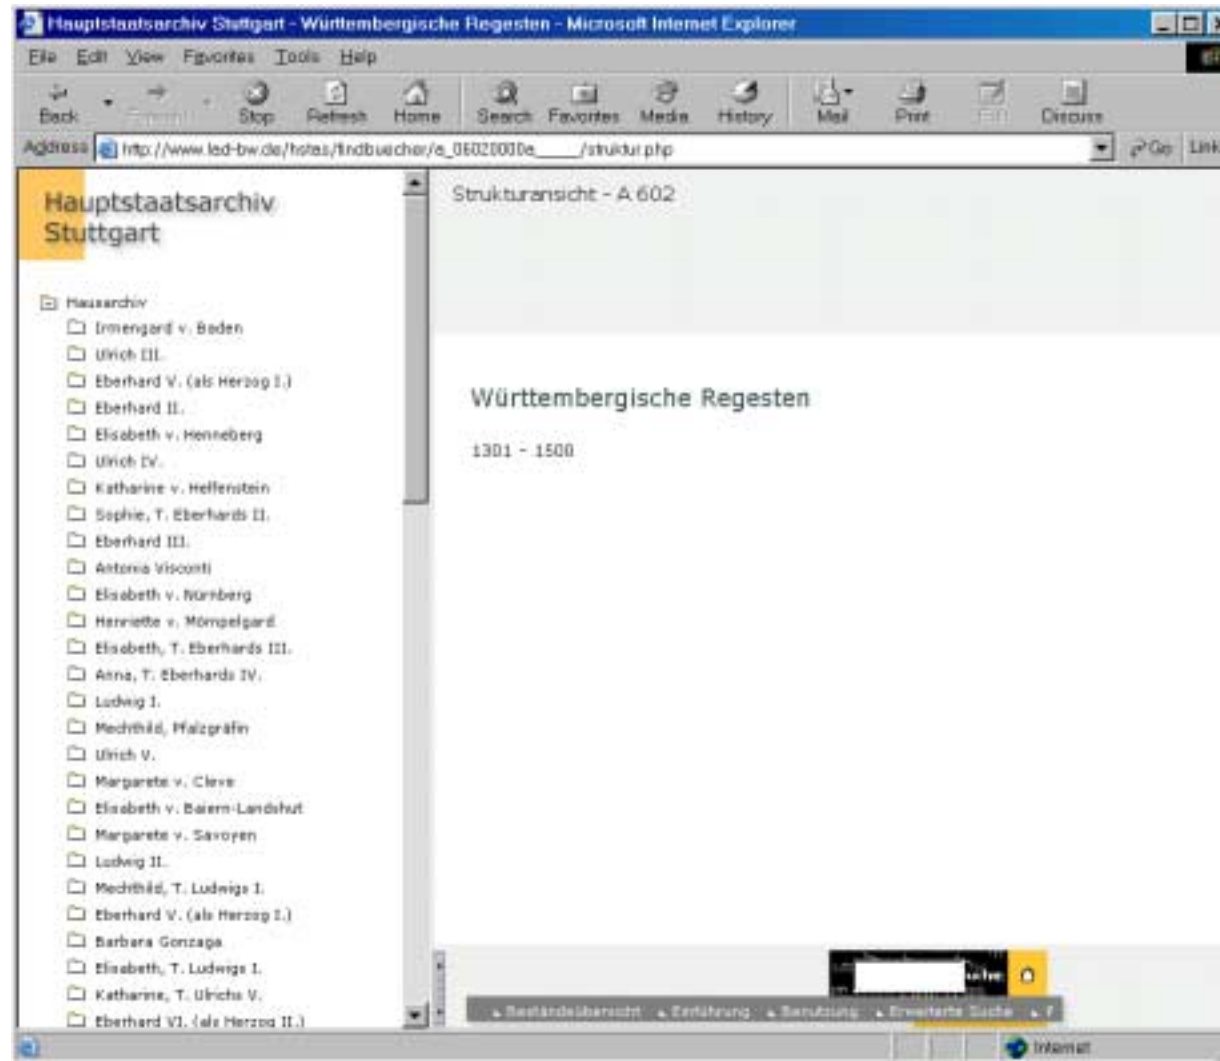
Hauptstaatsarchiv Stuttgart - Württembergische Regesten - Microsoft Internet Explorer

File Edit View Favorites Tools Help

Back Forward Stop Refresh Home Search Favorites Media History Mail Print Edit Discuss

Address http://www.lad-bw.de/hstas/findbuecher/a_06020000e____/struktur.php Go Links

Hauptstaatsarchiv Stuttgart

Hausarchiv
Irmengard v. Baden
Ulrich III.
Eberhard V. (als Herzog I.)
Eberhard II.
Elisabeth v. Henneberg
Ulrich IV.
Katharine v. Helfenstein
Sophie, T. Eberhards II.
Eberhard III.
Antonia Visconti
Elisabeth v. Nürnberg
Henriette v. Mömpelgard
Elisabeth, T. Eberhards III.
Anna, T. Eberhards IV.
Ludwig I.
Mechthild, Pfalzgräfin
Ulrich V.
Margarete v. Cleve
Elisabeth v. Baiern-Landshut
Margarete v. Savoyen
Ludwig II.
Mechthild, T. Ludwigs I.
Eberhard V. (als Herzog I.)
Barbara Gonzaga
Elisabeth, T. Ludwigs I.
Katharine, T. Ulrichs V.
Eberhard VI. (als Herzog II.)

Strukturansicht - A 602

Württembergische Regesten

1301 - 1500

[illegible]suche

Beständeübersicht Einführung Benutzung Erweiterte Suche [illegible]

Internet